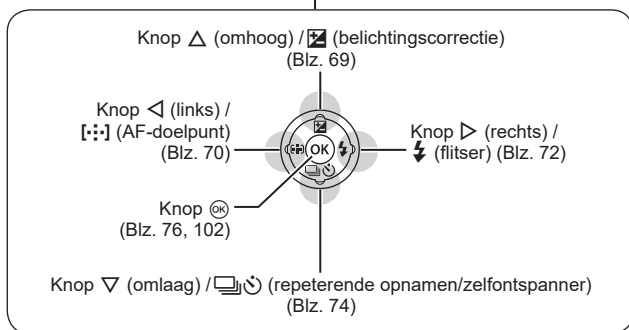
Knop △ (omhoog) / ☒ (belichtingscorrectie) (Blz. 69)

Knop ◁ (links) / [···] (AF-doelpunt) (Blz. 70)

Knop ▷ (rechts) / ⚡ (flitser) (Blz. 72)

OK

Knop ⊛ (Blz. 76, 102)

Knop ▽ (omlaag) / ▭◌ (repeterende opnamen/zelfontspanner) (Blz. 74)